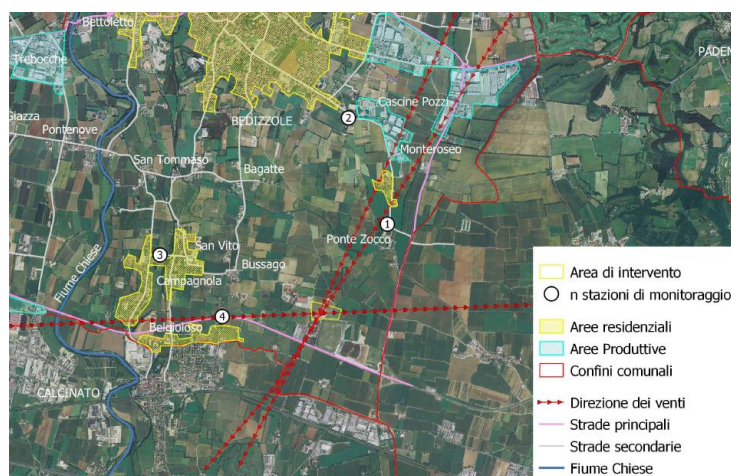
Bettoletto
Trebocche
PADEN
Giazza
Pontenove
BEDIZZOLE
Cascine Pozzi
2
Monteroseo
San Tommaso
Bagatte
1
Ponte Zocco
Fiume Chiese
3
San Vito
Bussago
Campagnola
4
Belgioioso
CALCINATO

Area di intervento
n stazioni di monitoraggio
Aree residenziali
Aree Produttive
Confini comunali
Direzione dei venti
Strade principali
Strade secondarie
Fiume Chiese